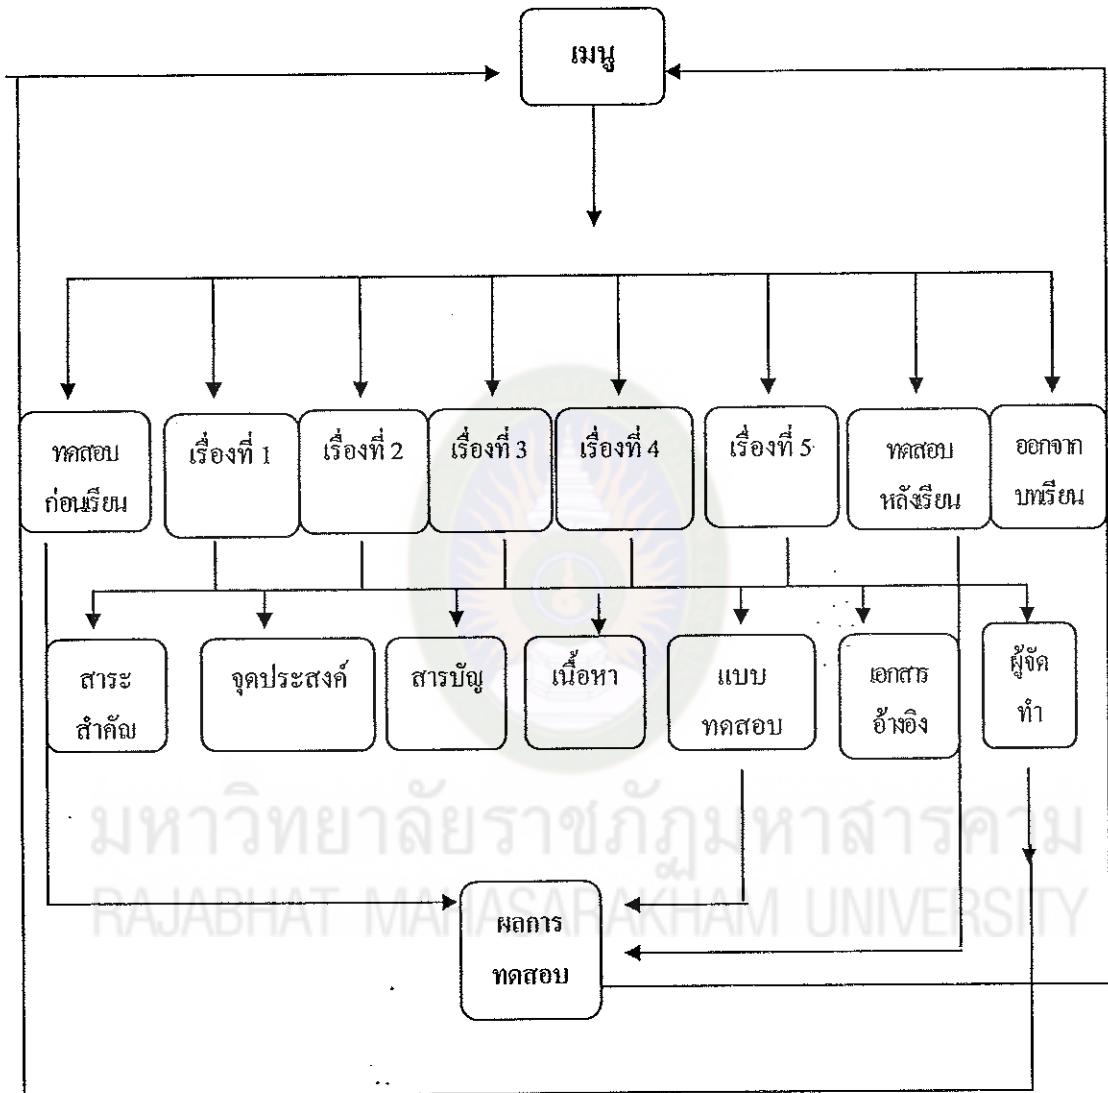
เมนู

ทดสอบ ก่อนเรียน

เรื่องที่ 1

เรื่องที่ 2

เรื่องที่ 3

เรื่องที่ 4

เรื่องที่ 5

ทดสอบ หลังเรียน

ออกจาก บทเรียน

สาระ สำคัญ

จุดประสงค์

สารบัญ

เนื้อหา

แบบ ทดสอบ

เอกสาร อ้างอิง

ผู้จัด ทำ

มหาวิทยาลัยราชภัฏมหาสารคาม
RAJABHAT MAHASARAKHAM UNIVERSITY

ผลการ ทดสอบ